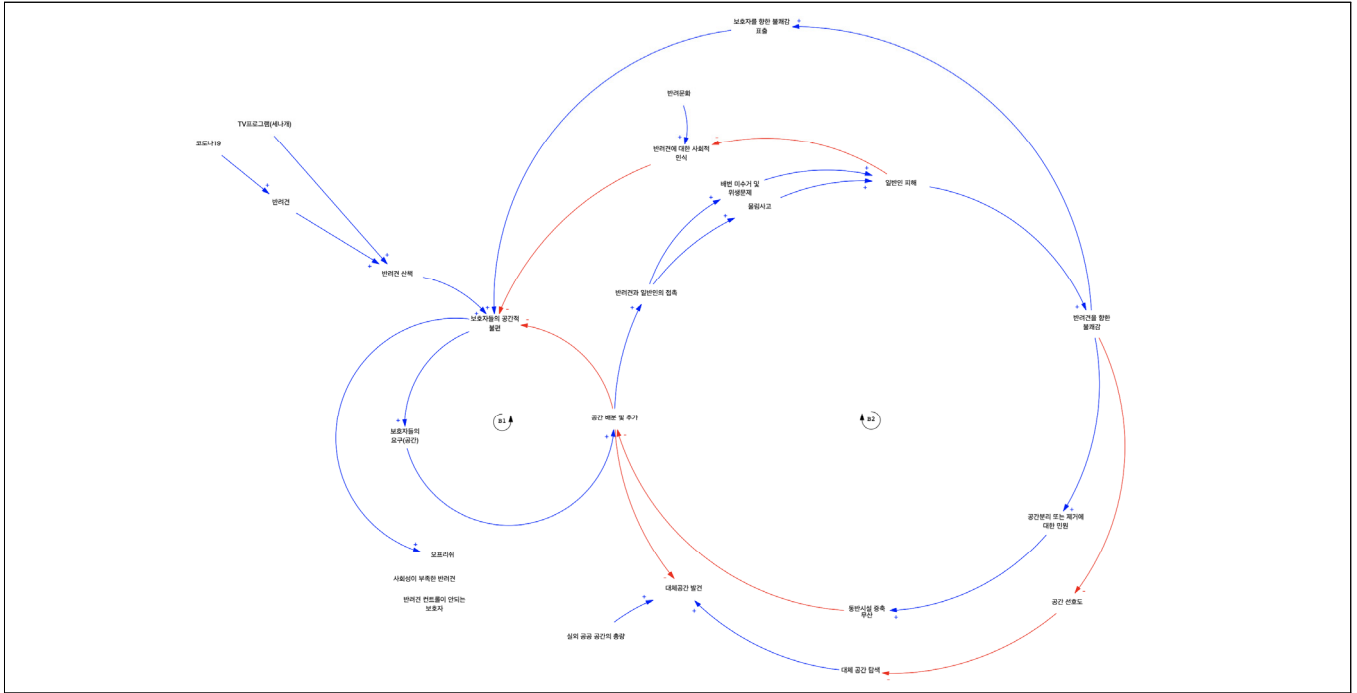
보호자를 향한 불쾌감 표출

반려문화

TV프로그램(세나개)

코로나19

반려견에 대한 사회적 인식

배변 미수거 및 위생문제

일반인 피해

반려견

물림사고

반려견 산책

반려견과 일반인의 접촉

보호자들의 공간적 불편

반려견을 향한 불쾌감

B1

공간 배분 및 추가

B2

보호자들의 요구(공간)

공간분리 또는 제거에 대한 민원

오프리쉬

사회성이 부족한 반려견

대체공간 발견

동반시설 증축 부산

공간 선호도

반려견 컨트롤이 안되는 보호자

실외 공공 공간의 총량

대체 공간 탐색